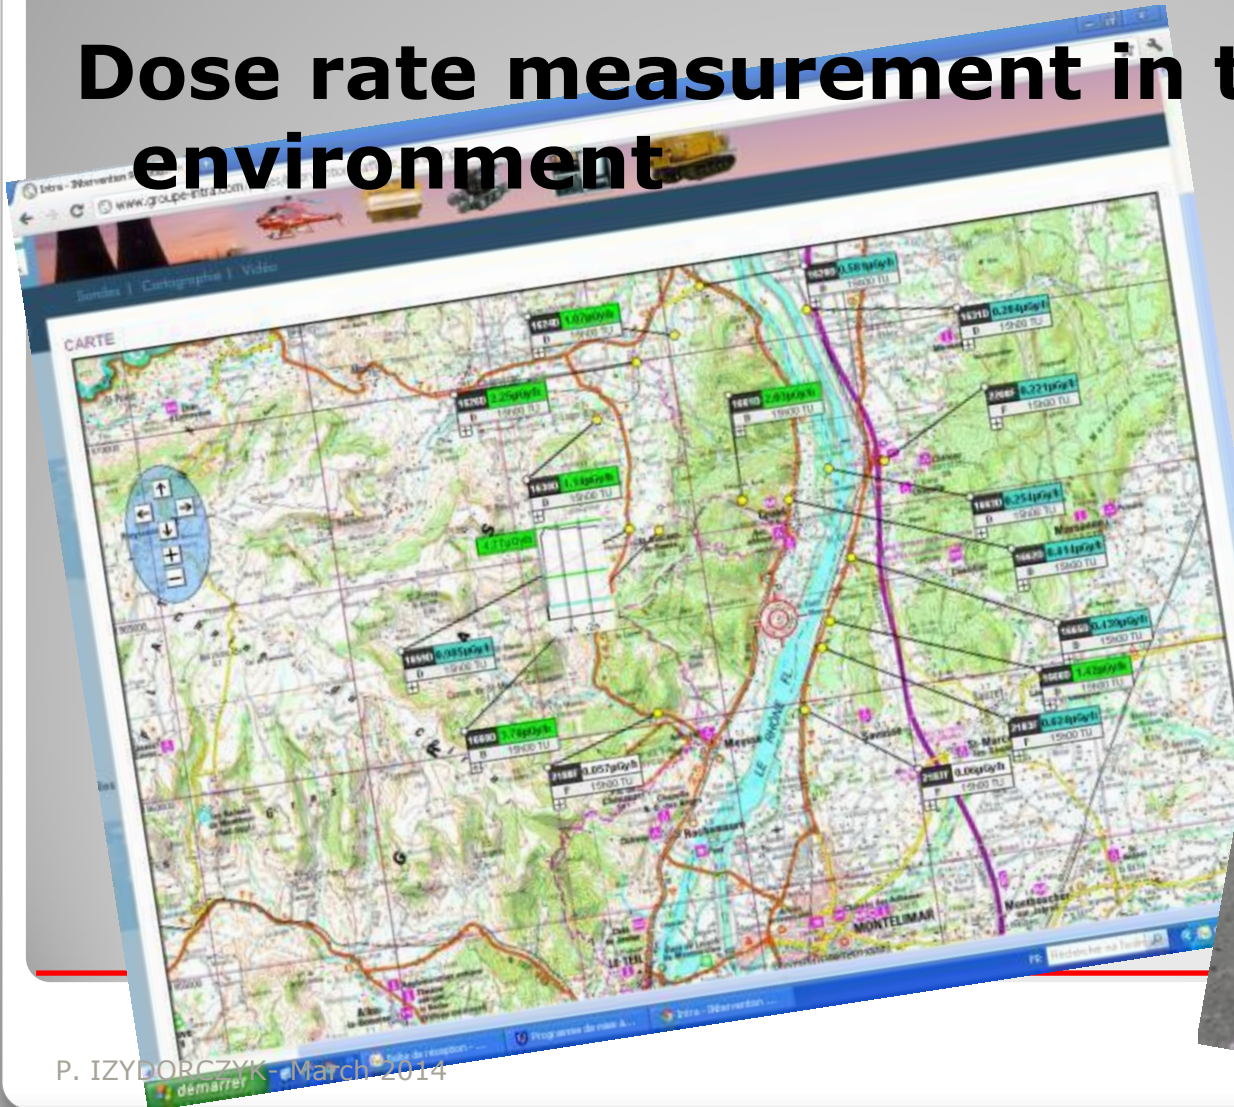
Dose rate measurement in t
environment

Intra - Intervention
www.groupe-intra.com

Sondes | Cartographie | Vidéo

CARTE

1624D 1.07µGy/h
1626D 2.25µGy/h
1630D 1.13µGy/h
4.77µGy/h
1658D 0.985µGy/h
1668D 5.78µGy/h
2158F 0.057µGy/h
1628D 0.58µGy/h
1621D 0.284µGy/h
2206F 0.221µGy/h
1661D 2.03µGy/h
1663D 0.254µGy/h
1662D 0.411µGy/h
1664D 0.420µGy/h
1660D 1.42µGy/h
2183F 0.624µGy/h
2183F 0.06µGy/h
15h00 TU

MONTELIMAR
LE TEIL
LE RHÔNE FL

démarrer
Intra - Intervention

P. IZYDORCZYK - March 2014